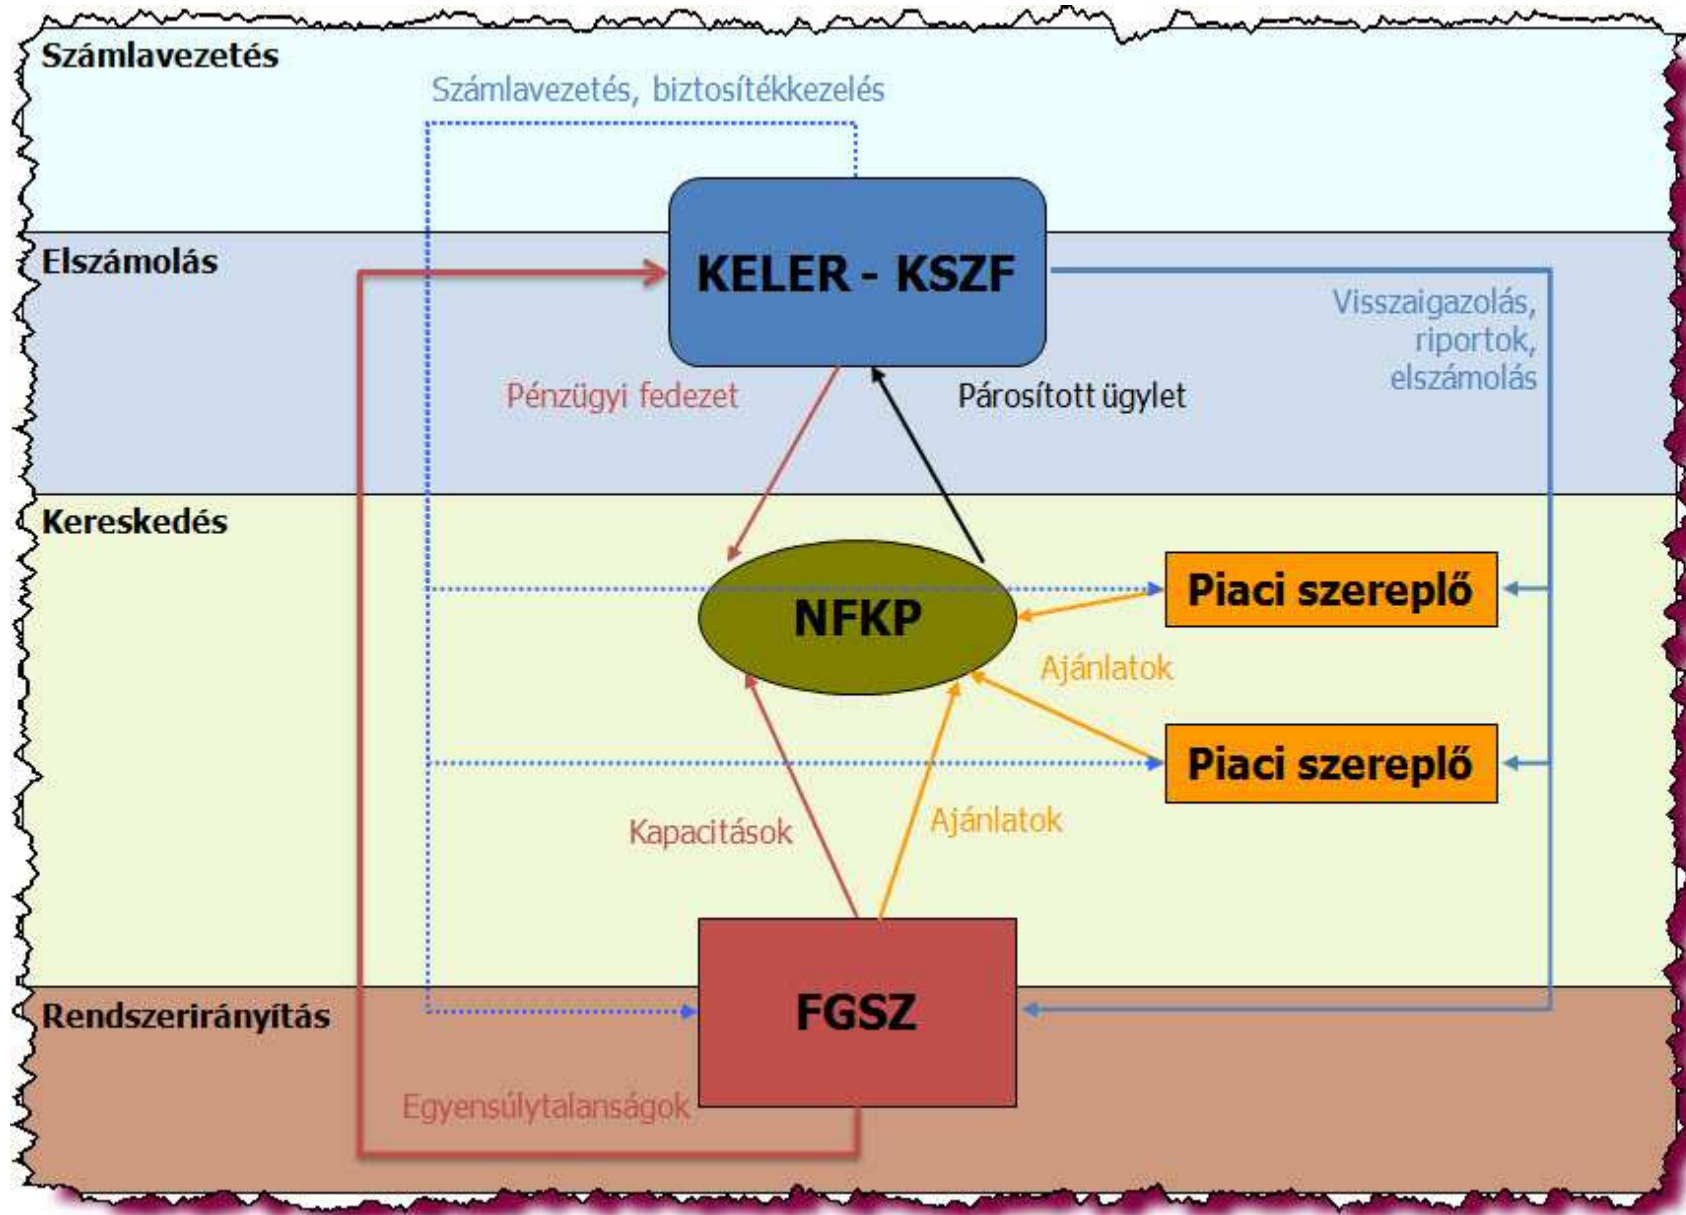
Számlavezetés

Számlavezetés, biztosítékkezelés

Elszámolás

KELER - KSZF

Visszaigazolás, riportok, elszámolás

Pénzügyi fedezet

Párosított ügylet

Kereskedés

NFKP

Piaci szereplő

Ajánlatok

Piaci szereplő

Kapacitások

Ajánlatok

Rendszerirányítás

FGSZ

Egyensúlytalanságok